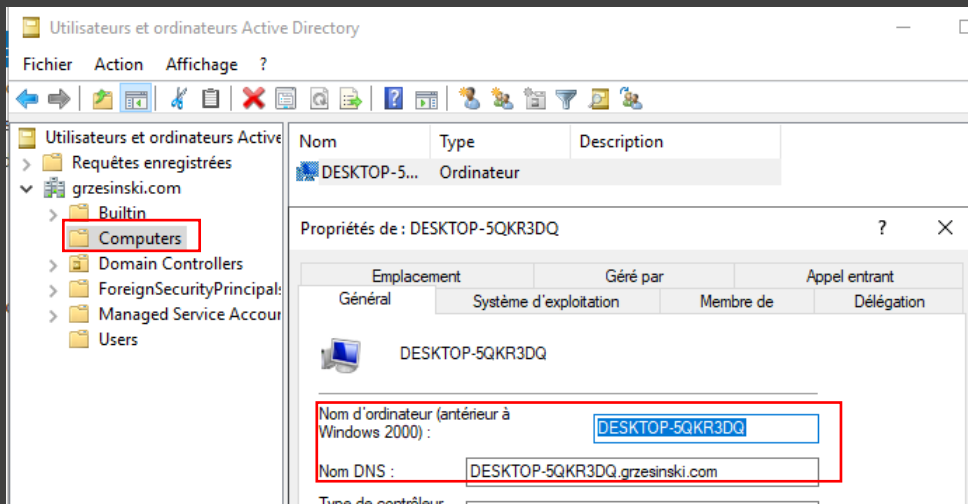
Utilisateurs et ordinateurs Active Directory

Fichier Action Affichage ?

Utilisateurs et ordinateurs Active
Requêtes enregistrées
grzesinski.com
Builtin
Computers
Domain Controllers
ForeignSecurityPrincipals
Managed Service Accour
Users

| Nom | Type | Description |
|---|---|---|
| DESKTOP-5... | Ordinateur | |

Propriétés de : DESKTOP-5QKR3DQ ? ×

Emplacement | Géré par | Appel entrant
Général | Système d'exploitation | Membre de | Délégation

DESKTOP-5QKR3DQ

Nom d'ordinateur (antérieur à Windows 2000) : DESKTOP-5QKR3DQ

Nom DNS : DESKTOP-5QKR3DQ.grzesinski.com

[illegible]